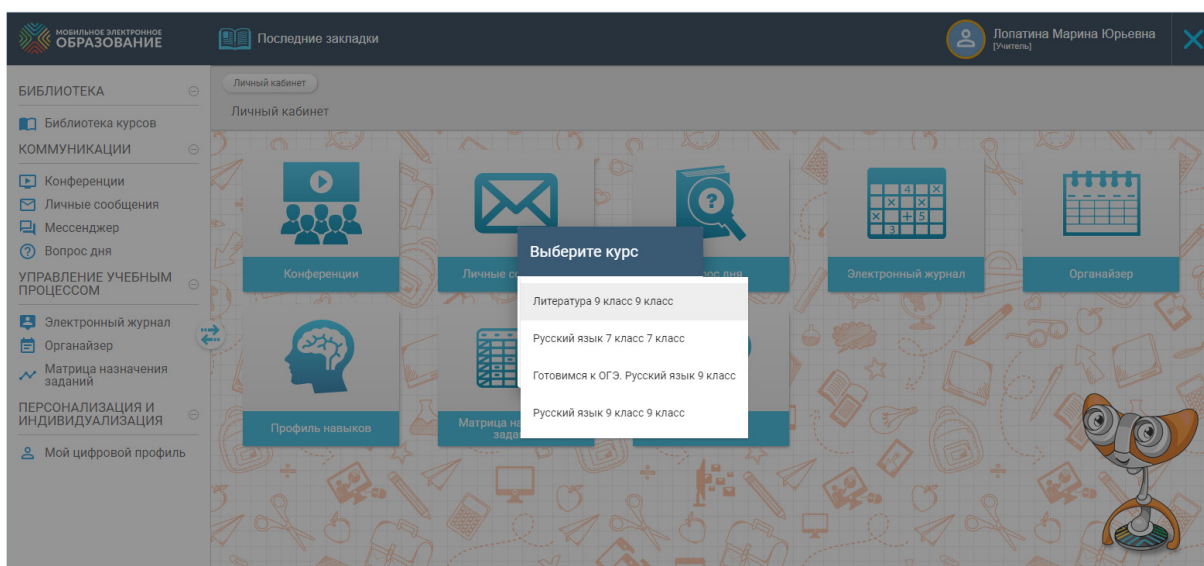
МОБИЛЬНОЕ ЭЛЕКТРОННОЕ ОБРАЗОВАНИЕ

Последние закладки

Лопатина Марина Юрьевна
[Учитель]

БИБЛИОТЕКА
Библиотека курсов
КОММУНИКАЦИИ
Конференции
Личные сообщения
Мессенджер
Вопрос дня
УПРАВЛЕНИЕ УЧЕБНЫМ ПРОЦЕССОМ
Электронный журнал
Органайзер
Матрица назначения заданий
ПЕРСОНАЛИЗАЦИЯ И ИНДИВИДУАЛИЗАЦИЯ
Мой цифровой профиль

Личный кабинет
Личный кабинет

Конференции
Личные со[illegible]
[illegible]рос дня
Электронный журнал
Органайзер
Профиль навыков
Матрица на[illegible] зада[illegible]

Выберите курс
Литература 9 класс 9 класс
Русский язык 7 класс 7 класс
Готовимся к ОГЭ. Русский язык 9 класс
Русский язык 9 класс 9 класс